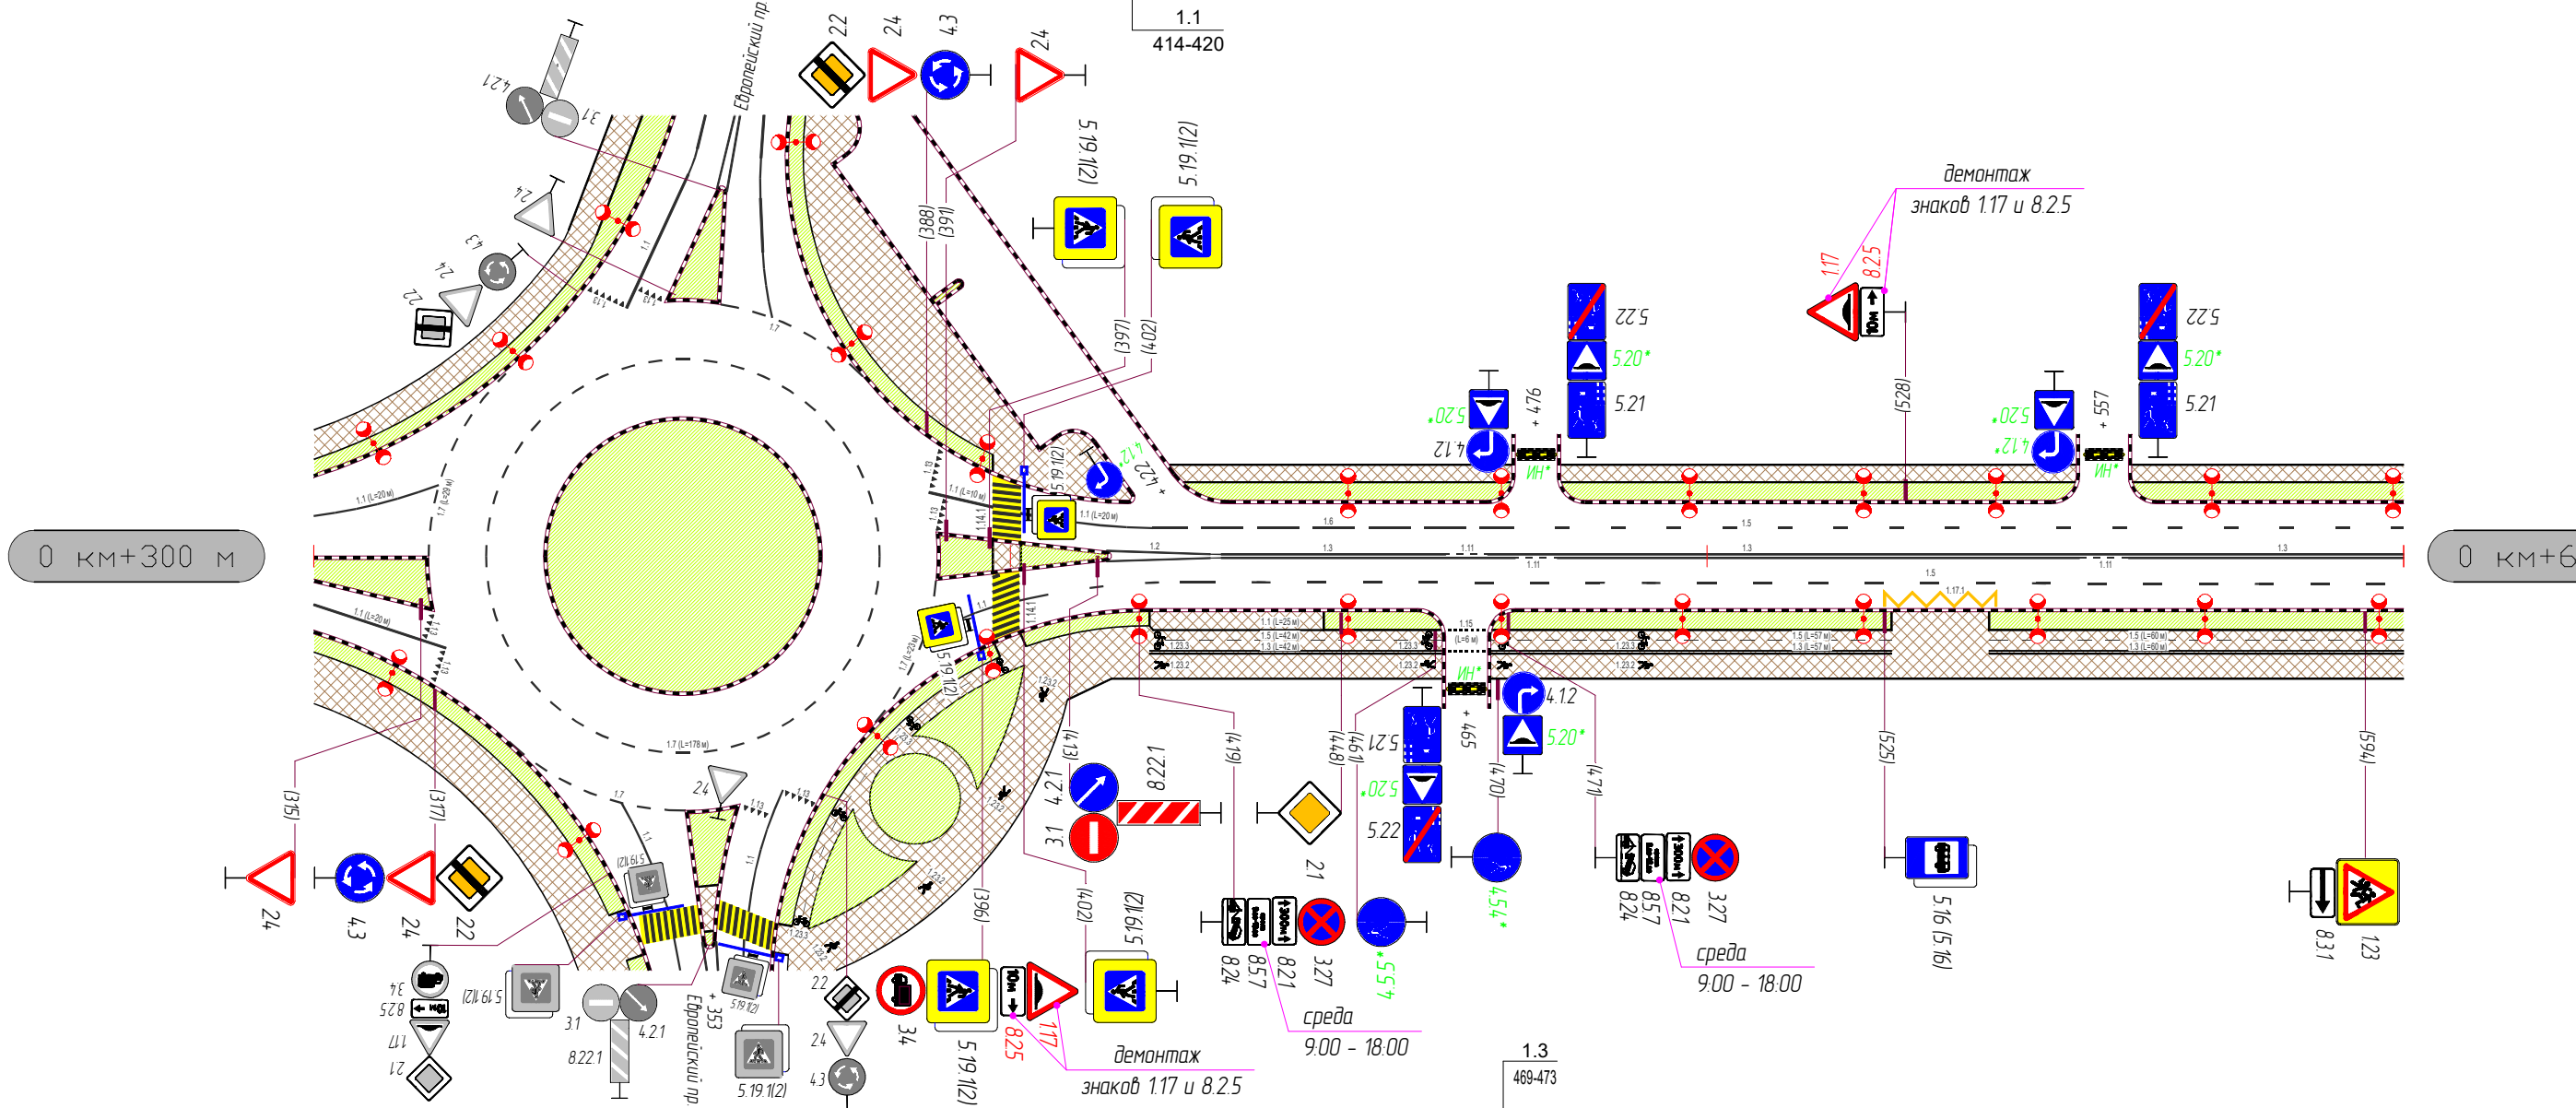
1.1
414-420

Европейский пр

2.2 2.4 4.3 2.4

4.2.1 3.1

2.4 4.3 2.4 2.2

5.19.1(2) 5.19.1(2)

(388) (391) (397) (402)

демонтаж
знаков 1.17 и 8.2.5

1.17 8.2.5

5.22 5.20* 5.21
5.20* 4.1.2 + 476 ИН*

(528)

5.22 5.20* 5.21
5.20* 4.1.2 + 557 ИН*

4.1.2 5.19.1(2) + 422

0 км+300 м

0 км+6

1.1 (L=20 м) 1.7 (L=20 м) 1.1 (L=10 м) 1.1 (L=20 м) 1.6 1.5 1.2 1.3 1.11 1.3 1.11 1.3 1.11 1.5 1.17.1 1.14.1 1.13 1.1 (L=20 м) 1.7 (L=178 м) 1.7 1.1 1.13 1.15 (L=6 м) 1.1 (L=25 м) 1.5 (L=42 м) 1.3 (L=42 м) 1.5 (L=57 м) 1.3 (L=57 м) 1.5 (L=60 м) 1.3 (L=60 м) 1.23.3 1.23.2 1.24.2

ИН* 4.1.2 5.20* + 465

5.21 5.20* 5.22

(448) (461) (470) (471) (419) (413) (525) (594)

4.2.1 3.1 8.22.1

2.1

4.5.4*

8.2.4 8.5.7 8.2.1 3.27
среда
9:00 - 18:00

5.16 (5.16)

8.3.1 1.23

(315) (317)

2.4 4.3 2.4 2.2

3.4 8.2.5 1.17 2.1

5.19.1(2) 3.1 4.2.1 8.22.1 Европейский пр + 353 5.19.1(2) 5.19.1(2)

2.2 2.4 4.3

3.4 5.19.1(2) 8.2.5 1.17 5.19.1(2)

(396) (402)

демонтаж
знаков 1.17 и 8.2.5

8.2.4 8.5.7 8.2.1 3.27 4.5.5*
среда
9:00 - 18:00

1.3
469-473